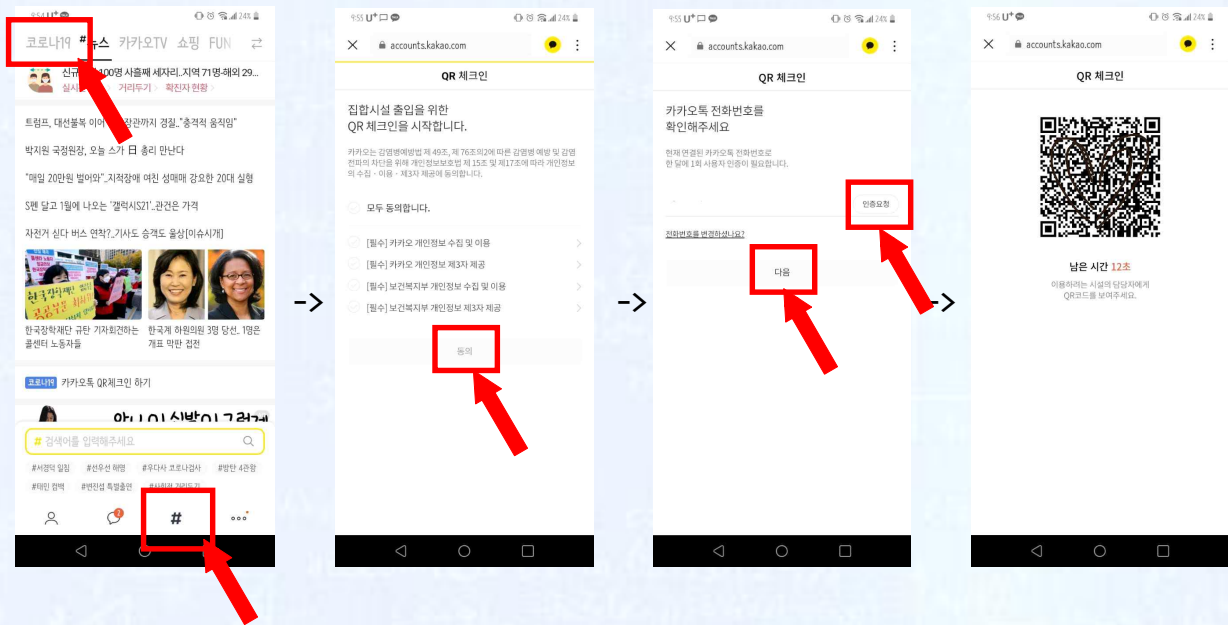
9:55 U⁺ 24%

코로나19 뉴스 카카오TV 쇼핑 FUN

신규 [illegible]00명 사흘째 세자리...지역 71명·해외 29...
실시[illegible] 거리두기 > 확진자 현황 >

트럼프, 대선불복 이어 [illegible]장관까지 경질.."충격적 움직임"

박지원 국정원장, 오늘 스가 日 총리 만난다

"매일 20만원 벌어와"...지적장애 여친 성매매 강요한 20대 실형

S펜 달고 1월에 나오는 '갤럭시S21'..관건은 가격

자전거 싣다 버스 연착?..기사도 승객도 울상[이슈시개]

한국장학재단 규탄 기자회견하는 콜센터 노동자들

한국계 하원의원 3명 당선.. 1명은 개표 막판 접전

코로나19 카카오톡 QR체크인 하기

# 검색어를 입력해주세요

#서경덕 일침 #선우선 해명 #우다사 코로나검사 #방탄 4관왕 #타민 컴백 #변자섭 특별출판 #사회적 거리두기

#

->

9:55 U⁺ 24%

accounts.kakao.com

QR 체크인

집합시설 출입을 위한
QR 체크인을 시작합니다.

카카오는 감염병예방법 제 49조, 제 76조의2에 따른 감염병 예방 및 감염 전파의 차단을 위해 개인정보보호법 제 15조 및 제17조에 따라 개인정보의 수집 · 이용 · 제3자 제공에 동의합니다.

모두 동의합니다.

[필수] 카카오 개인정보 수집 및 이용
[필수] 카카오 개인정보 제3자 제공
[필수] 보건복지부 개인정보 수집 및 이용
[필수] 보건복지부 개인정보 제3자 제공

동의

->

9:55 U⁺ 24%

accounts.kakao.com

QR 체크인

카카오톡 전화번호를
확인해주세요

현재 연결된 카카오톡 전화번호로
한 달에 1회 사용자 인증이 필요합니다.

인증요청

전화번호를 변경하셨나요?

다음

->

9:56 U⁺ 24%

accounts.kakao.com

QR 체크인

남은 시간 12초

이용하려는 시설의 담당자에게
QR코드를 보여주세요.